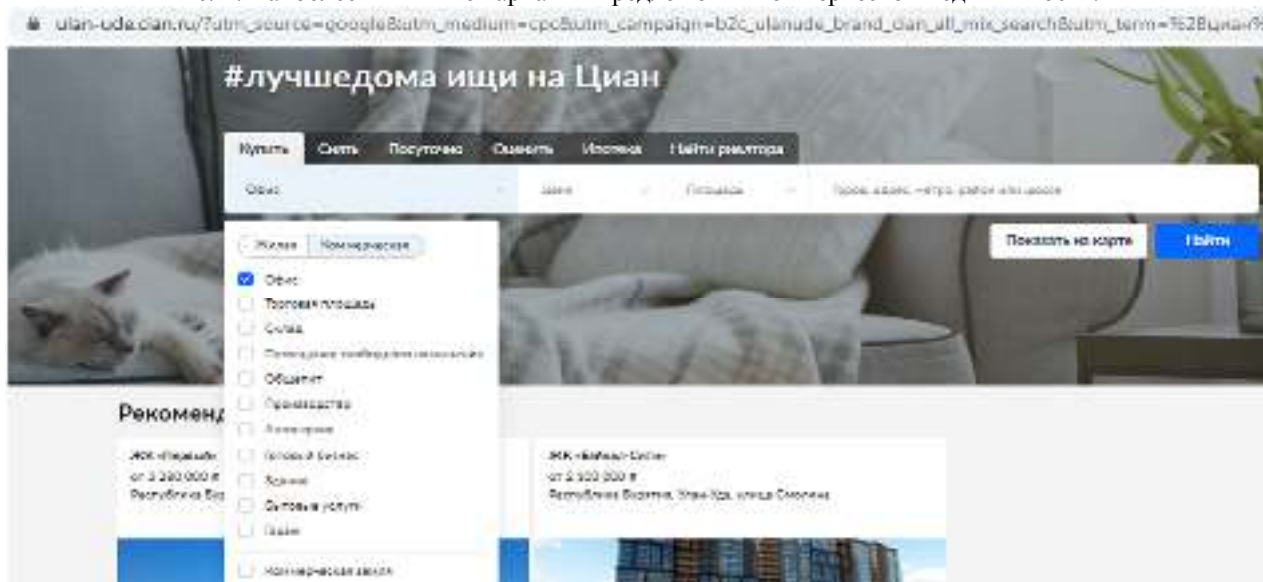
ulan-ude.cian.ru/?utm_source=google&utm_medium=cpc&utm_campaign=b2c_ulanude_brand_cian_all_mix_search&utm_term=%2Bциан%

#лучшедома ищи на Циан

Купить Снять Посуточно Оценить Ипотека Найти риэлтора

Офис

Цена

Площадь

Город, адрес, метро, район или шоссе

Жилая Коммерческая

Офис
Торговая площадь
Склад
Помещение свободного назначения
Общепит
Производство
Автосервис
Готовый бизнес
Здание
Бытовые услуги
Гараж
Коммерческая земля

Показать на карте

Найти

Рекоменд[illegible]

ЖК «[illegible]»
от 3 280 000 ₽
Республика Бу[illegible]

ЖК «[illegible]»
от 3 500 000 ₽
Республика Бурятия, Улан-Удэ, улица Смолина